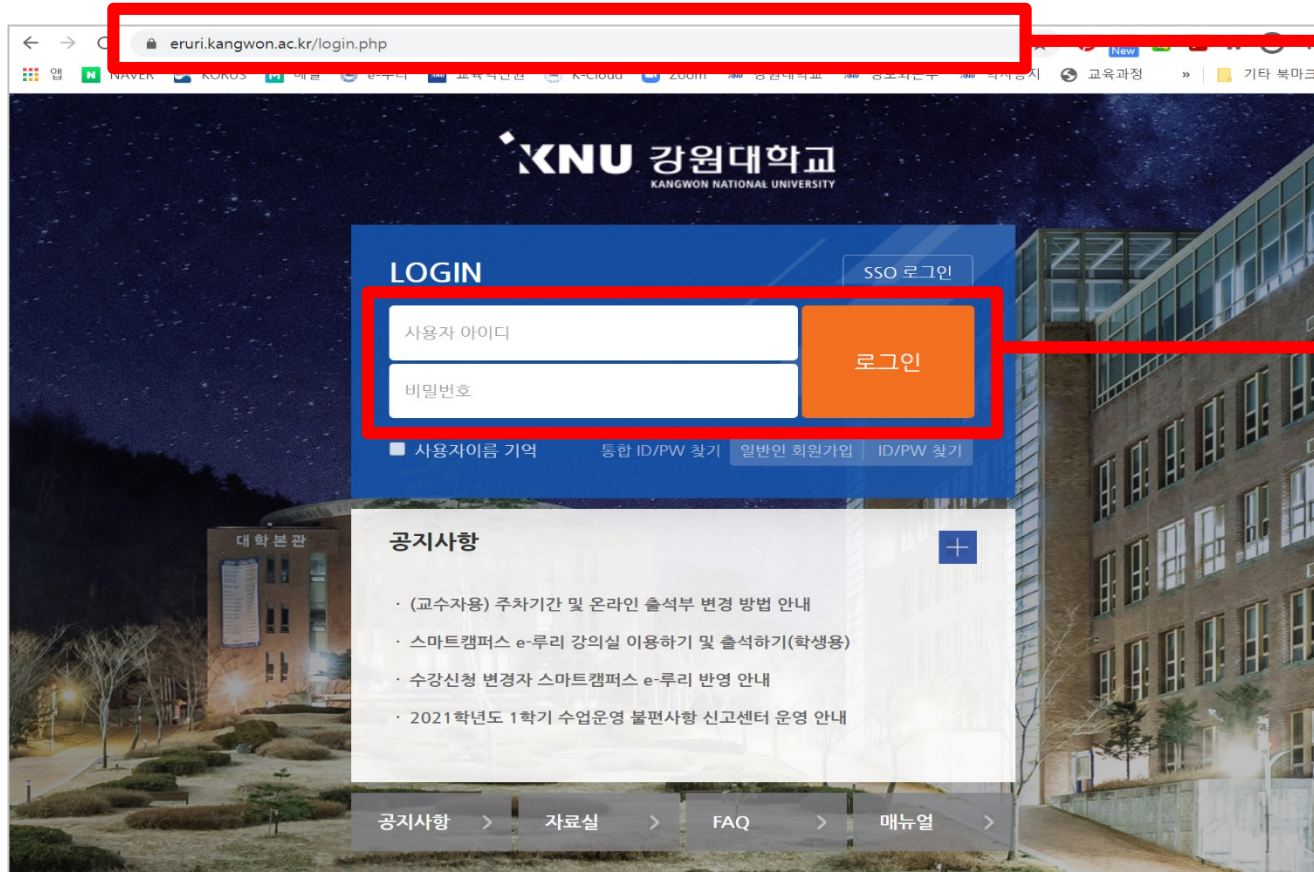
eruri.kangwon.ac.kr/login.php

New

앱 NAVER KOKUS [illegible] e-루리 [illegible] K-Cloud Zoom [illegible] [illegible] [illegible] 교육과정 » 기타 북마크

KNU 강원대학교
KANGWON NATIONAL UNIVERSITY

LOGIN

SSO 로그인

사용자 아이디

비밀번호

로그인

사용자이름 기억

통합 ID/PW 찾기

일반인 회원가입

ID/PW 찾기

대학본관

공지사항

+

· (교수자용) 주차기간 및 온라인 출석부 변경 방법 안내

· 스마트캠퍼스 e-루리 강의실 이용하기 및 출석하기(학생용)

· 수강신청 변경자 스마트캠퍼스 e-루리 반영 안내

· 2021학년도 1학기 수업운영 불편사항 신고센터 운영 안내

공지사항 >

자료실 >

FAQ >

매뉴얼 >